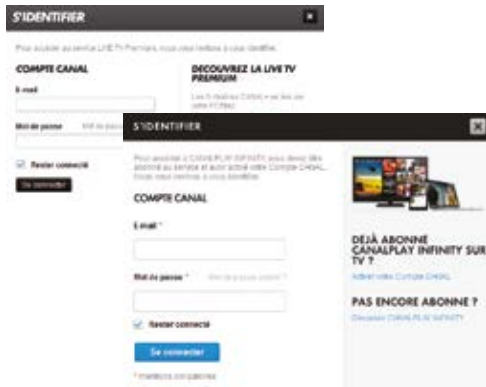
S'IDENTIFIER

Pour accéder au service LIVE TV Premium, nous vous invitons à vous identifier.

COMPTE CANAL

E-mail

Mot de passe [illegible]

Rester connecté

Se connecter

DECOUVREZ LA LIVE TV PREMIUM

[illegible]

S'IDENTIFIER

Pour accéder à CANALPLAY INFINITY, vous devez être abonné au service et avoir activé votre Compte CANAL. Nous vous invitons à vous identifier.

COMPTE CANAL

E-mail *

Mot de passe * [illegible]

Rester connecté

Se connecter

* mentions obligatoires

DÉJÀ ABONNÉ CANALPLAY INFINITY SUR TV ?

Activer votre Compte CANAL

PAS ENCORE ABONNÉ ?

Découvrez CANALPLAY INFINITY